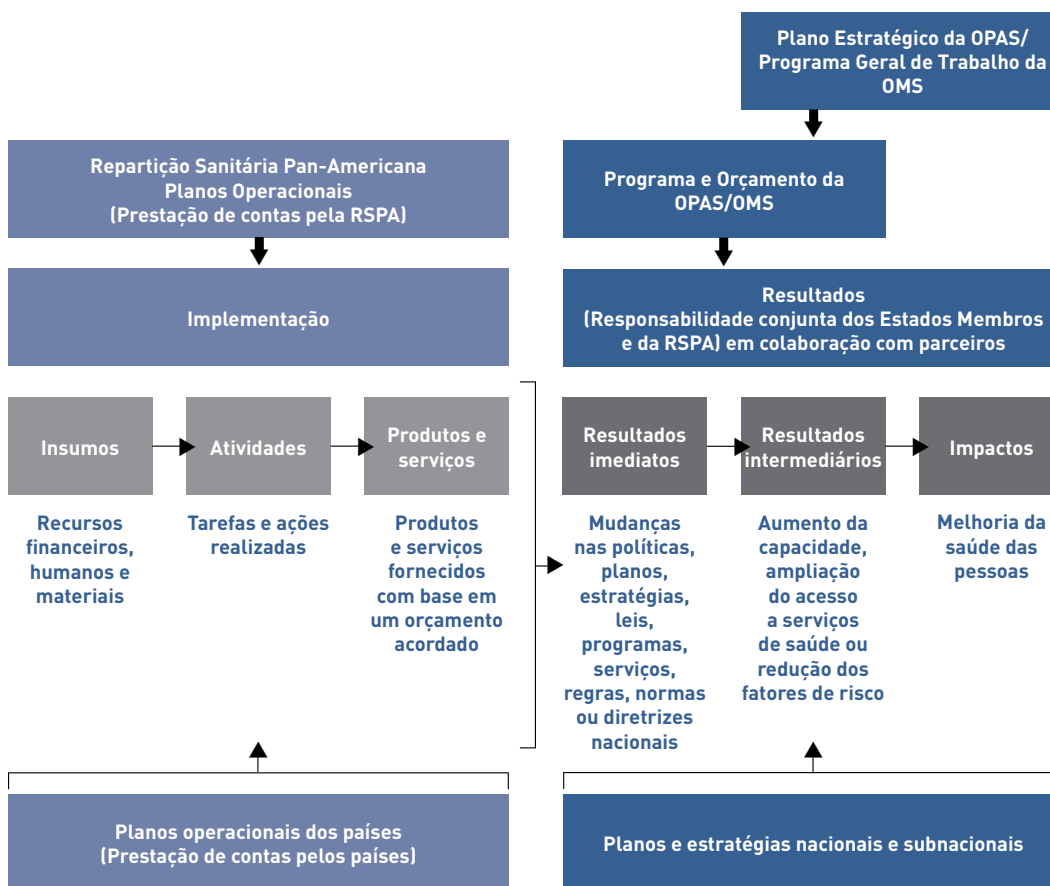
Plano Estratégico da OPAS/ Programa Geral de Trabalho da OMS

Repartição Sanitária Pan-Americana
Planos Operacionais
(Prestação de contas pela RSPA)

Programa e Orçamento da OPAS/OMS

Implementação

Resultados
(Responsabilidade conjunta dos Estados Membros e da RSPA) em colaboração com parceiros

Insumos

Atividades

Produtos e serviços

Resultados imediatos

Resultados intermediários

Impactos

Recursos financeiros, humanos e materiais

Tarefas e ações realizadas

Produtos e serviços fornecidos com base em um orçamento acordado

Mudanças nas políticas, planos, estratégias, leis, programas, serviços, regras, normas ou diretrizes nacionais

Aumento da capacidade, ampliação do acesso a serviços de saúde ou redução dos fatores de risco

Melhoria da saúde das pessoas

Planos operacionais dos países
(Prestação de contas pelos países)

Planos e estratégias nacionais e subnacionais